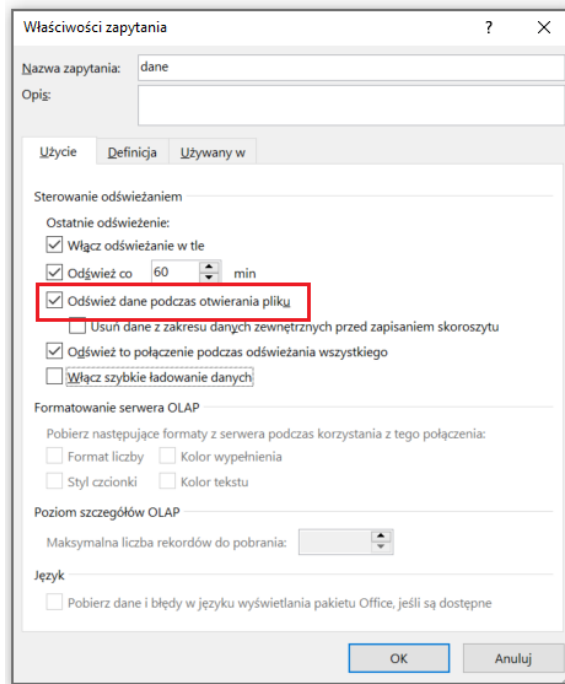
Właściwości zapytania ? X

Nazwa zapytania: dane

Opis:

Użycie Definicja Używany w

Sterowanie odświeżaniem

Ostatnie odświeżenie:

Włącz odświeżanie w tle

Odśwież co 60 min

Odśwież dane podczas otwierania pliku

Usuń dane z zakresu danych zewnętrznych przed zapisaniem skoroszytu

Odśwież to połączenie podczas odświeżania wszystkiego

Włącz szybkie ładowanie danych

Formatowanie serwera OLAP

Pobierz następujące formaty z serwera podczas korzystania z tego połączenia:

Format liczby Kolor wypełnienia

Styl czcionki Kolor tekstu

Poziom szczegółów OLAP

Maksymalna liczba rekordów do pobrania:

Język

Pobierz dane i błędy w języku wyświetlania pakietu Office, jeśli są dostępne

OK Anuluj